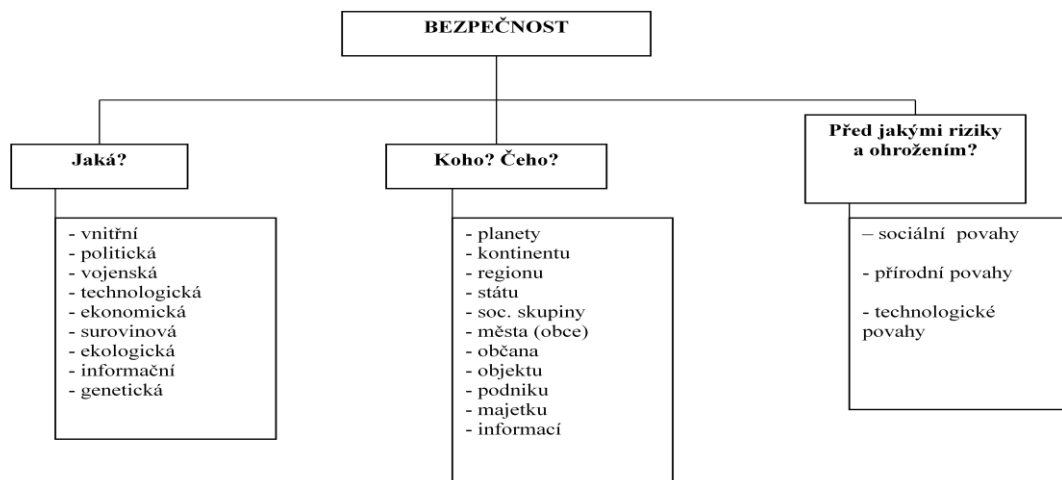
BEZPEČNOST

Jaká?

- vnitřní
- politická
- vojenská
- technologická
- ekonomická
- surovinová
- ekologická
- informační
- genetická

Koho? Čeho?

- planety
- kontinentu
- regionu
- státu
- soc. skupiny
- města (obce)
- občana
- objektu
- podniku
- majetku
- informací

Před jakými riziky a ohrožením?

– sociální povahy

- přírodní povahy

- technologické povahy